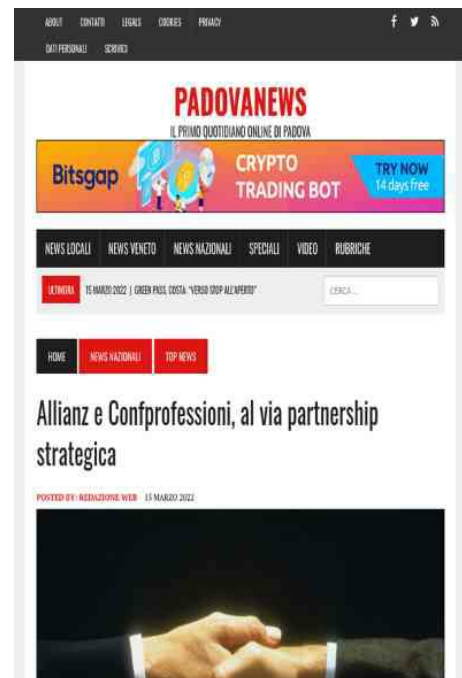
ABOUT CONTATTI LEGALS COOKIES PRIVACY
DATI PERSONALI SCRIVICI

PADOVANEWS
IL PRIMO QUOTIDIANO ONLINE DI PADOVA

Bitsgap CRYPTO TRADING BOT TRY NOW 14 days free

NEWS LOCALI NEWS VENETO NEWS NAZIONALI SPECIALI VIDEO RUBRICHE

ULTIMORA 15 MARZO 2022 | GREEN PASS, COSTA: "VERSO STOP ALL'APERTO"

CERCA...

HOME NEWS NAZIONALI TOP NEWS

Allianz e Confprofessioni, al via partnership strategica

POSTED BY: REDAZIONE WEB 15 MARZO 2022